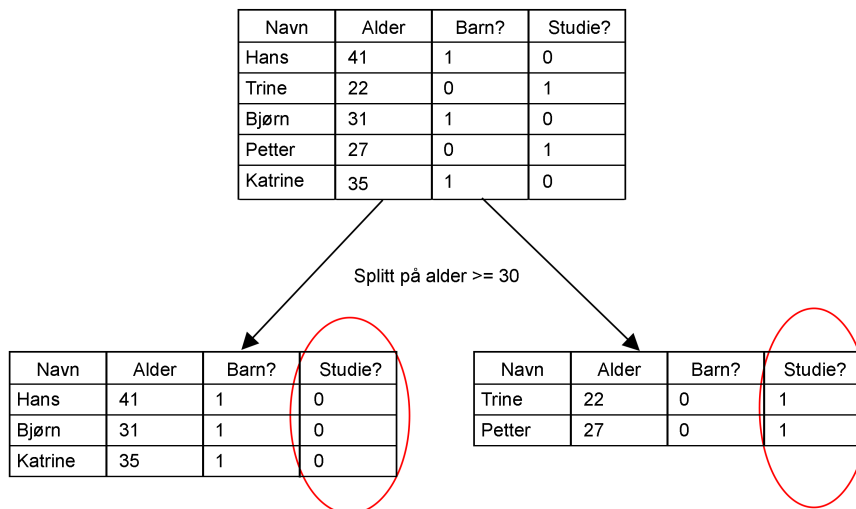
| Navn | Alder | Barn? | Studie? |
|---|---|---|---|
| Hans | 41 | 1 | 0 |
| Trine | 22 | 0 | 1 |
| Bjørn | 31 | 1 | 0 |
| Petter | 27 | 0 | 1 |
| Katrine | 35 | 1 | 0 |

Splitt på alder >= 30

| Navn | Alder | Barn? | Studie? |
|---|---|---|---|
| Hans | 41 | 1 | 0 |
| Bjørn | 31 | 1 | 0 |
| Katrine | 35 | 1 | 0 |

| Navn | Alder | Barn? | Studie? |
|---|---|---|---|
| Trine | 22 | 0 | 1 |
| Petter | 27 | 0 | 1 |